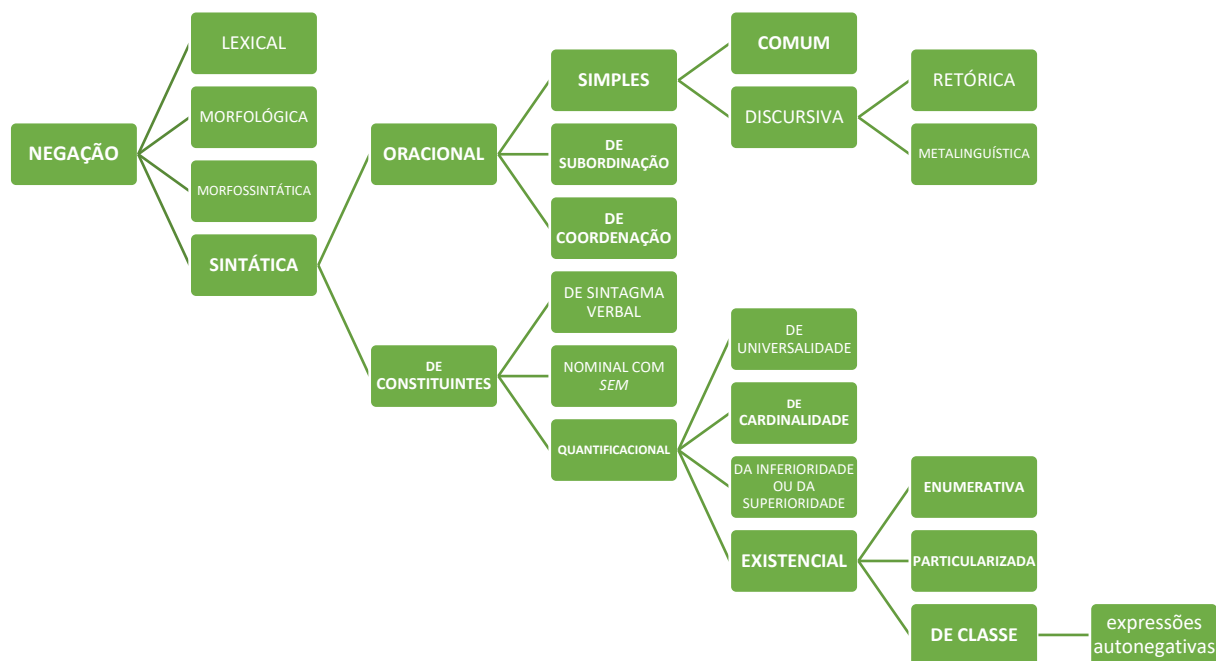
NEGAÇÃO

LEXICAL

MORFOLÓGICA

MORFOSSINTÁTICA

SINTÁTICA

ORACIONAL

SIMPLES

COMUM

DISCURSIVA

RETÓRICA

METALINGUÍSTICA

DE SUBORDINAÇÃO

DE COORDENAÇÃO

DE CONSTITUINTES

DE SINTAGMA VERBAL

NOMINAL COM *SEM*

QUANTIFICACIONAL

DE UNIVERSALIDADE

DE CARDINALIDADE

DA INFERIORIDADE OU DA SUPERIORIDADE

EXISTENCIAL

ENUMERATIVA

PARTICULARIZADA

DE CLASSE

expressões autonegativas